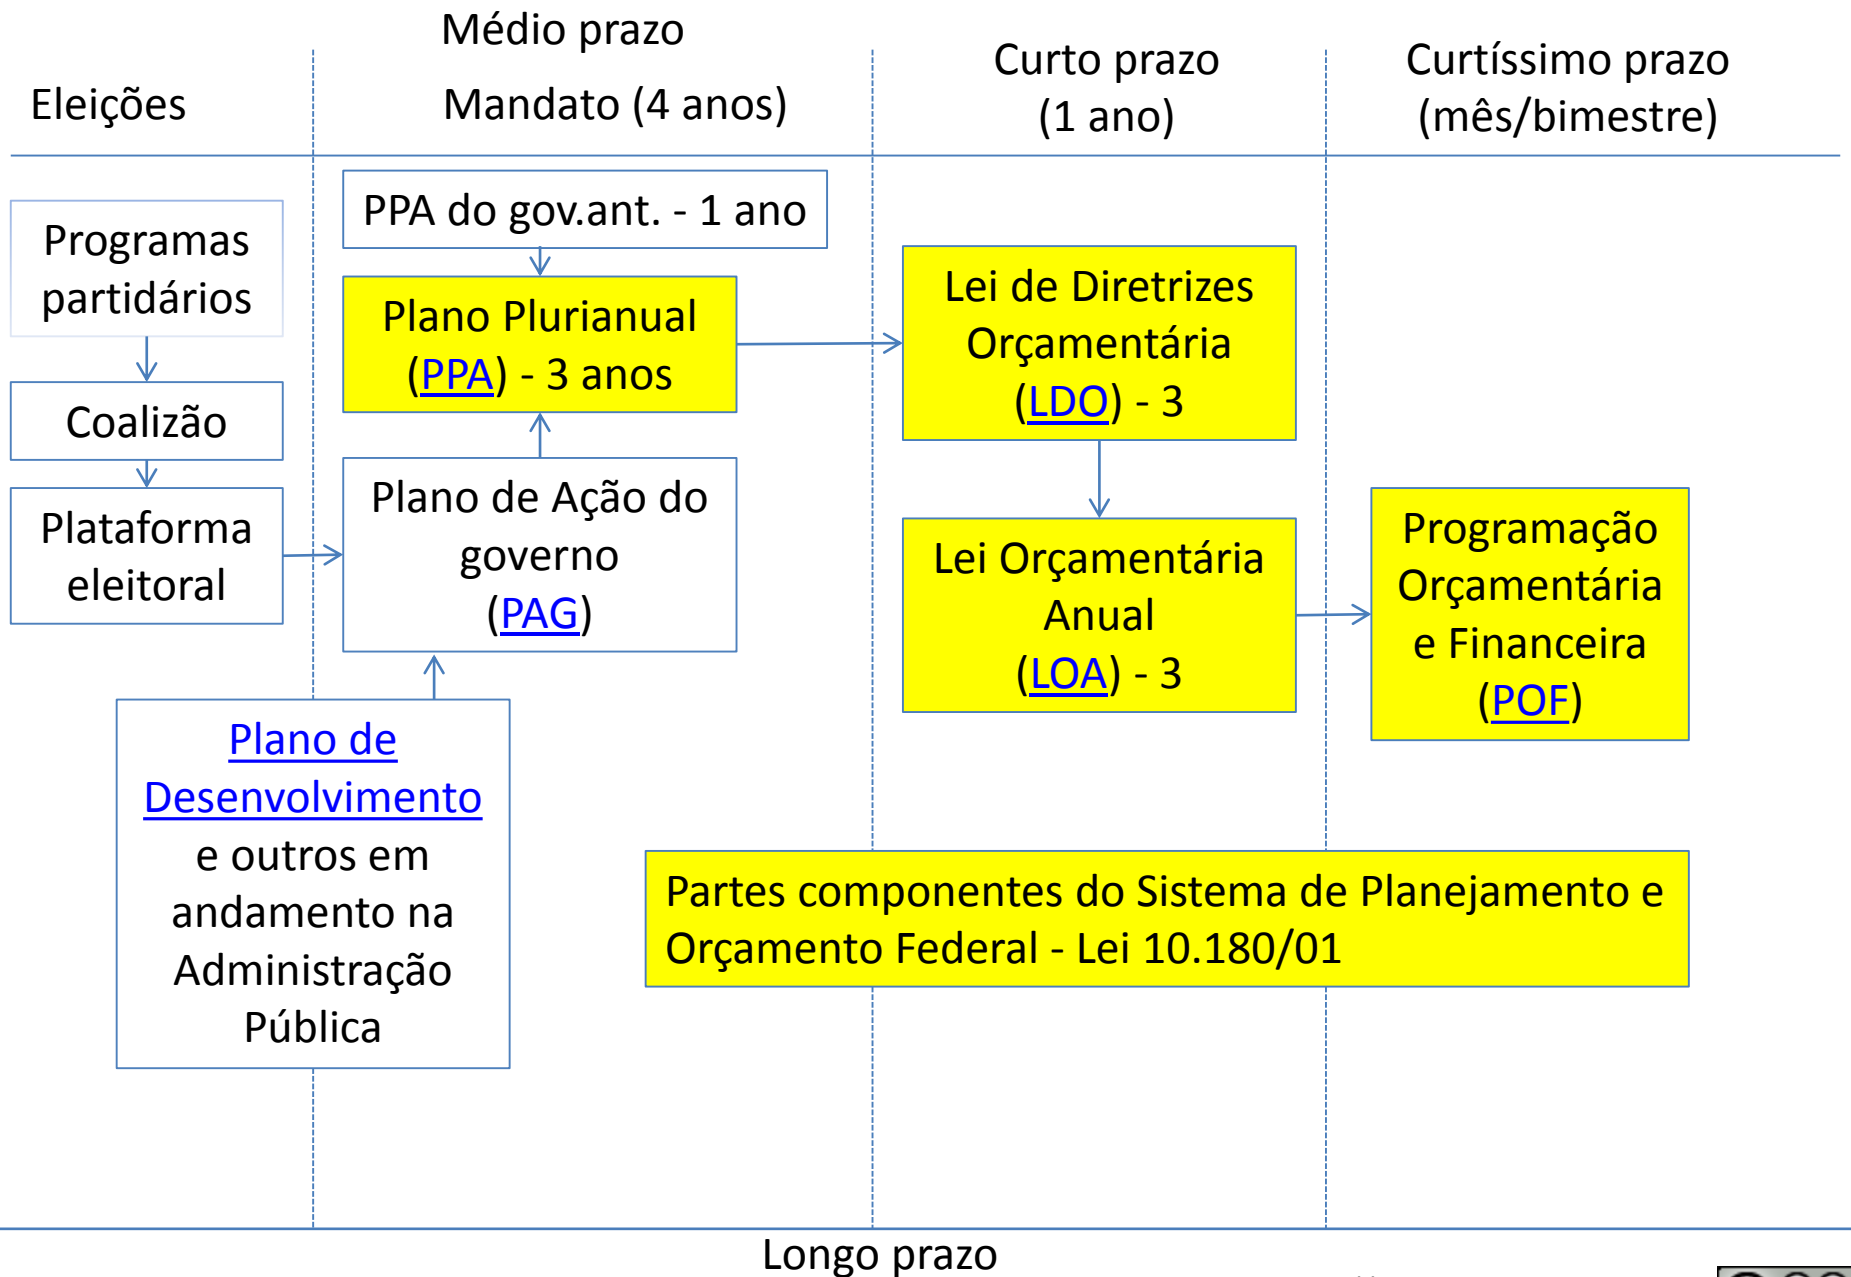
Eleições

Médio prazo
Mandato (4 anos)

Curto prazo
(1 ano)

Curtíssimo prazo
(mês/bimestre)

Programas partidários

Coalizão

Plataforma eleitoral

PPA do gov.ant. - 1 ano

Plano Plurianual (PPA) - 3 anos

Plano de Ação do governo (PAG)

Plano de Desenvolvimento e outros em andamento na Administração Pública

Lei de Diretrizes Orçamentária (LDO) - 3

Lei Orçamentária Anual (LOA) - 3

Programação Orçamentária e Financeira (POF)

Partes componentes do Sistema de Planejamento e Orçamento Federal - Lei 10.180/01

Longo prazo